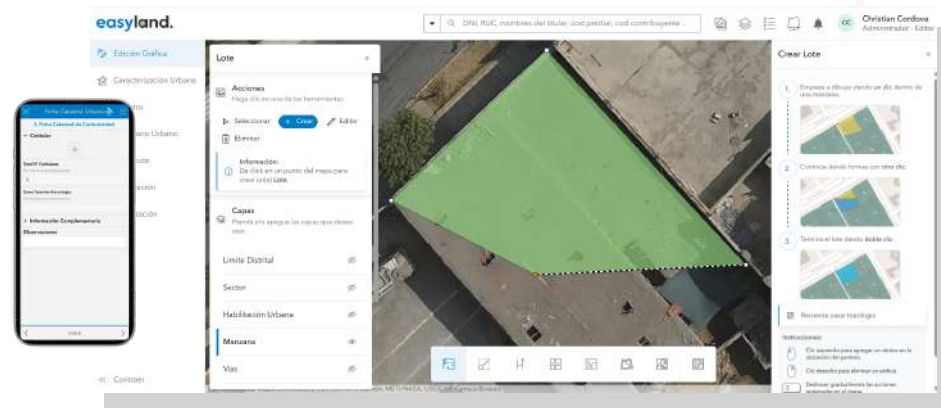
easyland.

Q DNI, RUC, nombres del titular, cod predial, cod contribuyente ...

CC Christian Cordova
Administrador - Editor

Edición Gráfica
Caracterización Urbana
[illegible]tro
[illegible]ano Urbano
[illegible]ción
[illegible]ación
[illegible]ción

Ficha Catastral Urbana
5. Ficha Catastral de Conectividad
Cableas
Total N° Cableadas
Cantidad Total de Recaudo
Información Complementaria
Observaciones

<< Contraer

Lote

Acciones
Haga clic en una de las herramientas.

Seleccionar + Crear Editar
Eliminar

Información:
Da click en un punto del mapa para crear un(a) Lote.

Capas
Prenda y/o apague las capas que desee ver.

Limite Distrital
Sector
Habilitación Urbana
Manzana
Vías

Crear Lote

1. Empieza a dibujar dando un clic dentro de una manzana.
2. Continúa dando formas con otro clic.
3. Termina el lote dando doble clic.

Presiona para trazingo

Instrucciones
Clic izquierdo para agregar un vértice en la ubicación del puntero.
Clic derecho para eliminar un vértice.
Deshacer gradualmente las acciones realizadas en el mapa.